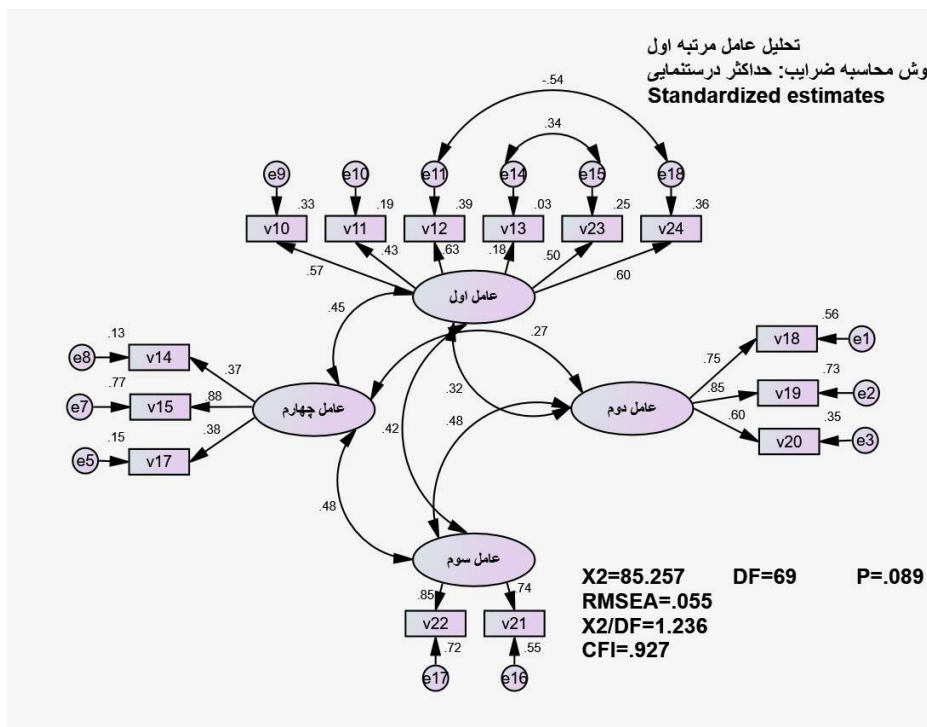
تحلیل عامل مرتبه اول
وش محاسبه ضرایب: حداکثر درستنمایی
Standardized estimates

-.54
.34
e9 e10 e11 e14 e15 e18
.33 .19 .39 .03 .25 .36
v10 v11 v12 v13 v23 v24
.57 .43 .63 .18 .50 .60

عامل اول
.45
.27
.56
e8 .13 v14 .37
.75 v18 e1
.73
.77 .88 .85 v19 e2
e7 v15 عامل چهارم .32 عامل دوم .35
.15 .38 .60 v20 e3
e5 v17 .42 .48

.48
عامل سوم
X2=85.257 DF=69 P=.089
.85 .74
v22 v21 RMSEA=.055
.72 .55 X2/DF=1.236
e17 e16 CFI=.927